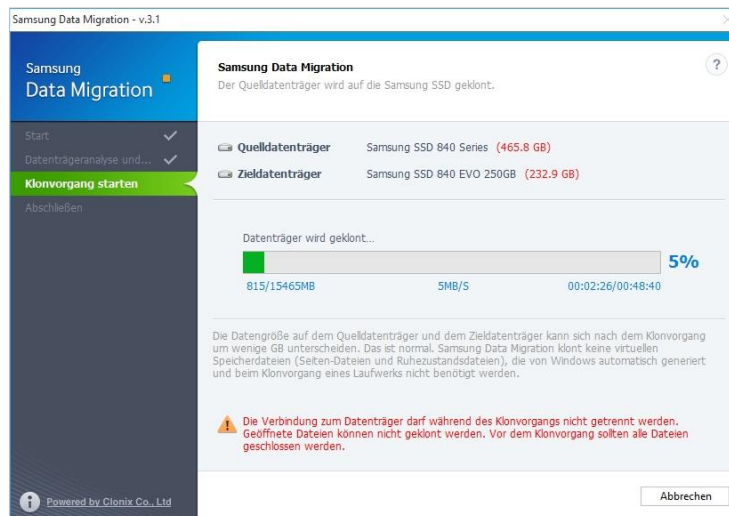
Samsung Data Migration - v.3.1

Samsung
Data Migration

Start
Datenträgeranalyse und...
Klonvorgang starten
Abschließen

Samsung Data Migration
Der Quelldatenträger wird auf die Samsung SSD geklont.

?

Quelldatenträger Samsung SSD 840 Series (465.8 GB)
Zieldatenträger Samsung SSD 840 EVO 250GB (232.9 GB)

Datenträger wird geklont...

5%

815/15465MB 5MB/S 00:02:26/00:48:40

Die Datengröße auf dem Quelldatenträger und dem Zieldatenträger kann sich nach dem Klonvorgang um wenige GB unterscheiden. Das ist normal. Samsung Data Migration klont keine virtuellen Speicherdateien (Seiten-Dateien und Ruhezustandsdateien), die von Windows automatisch generiert und beim Klonvorgang eines Laufwerks nicht benötigt werden.

Die Verbindung zum Datenträger darf während des Klonvorgangs nicht getrennt werden. Geöffnete Dateien können nicht geklont werden. Vor dem Klonvorgang sollten alle Dateien geschlossen werden.

Powered by Clonix Co., Ltd

Abbrechen